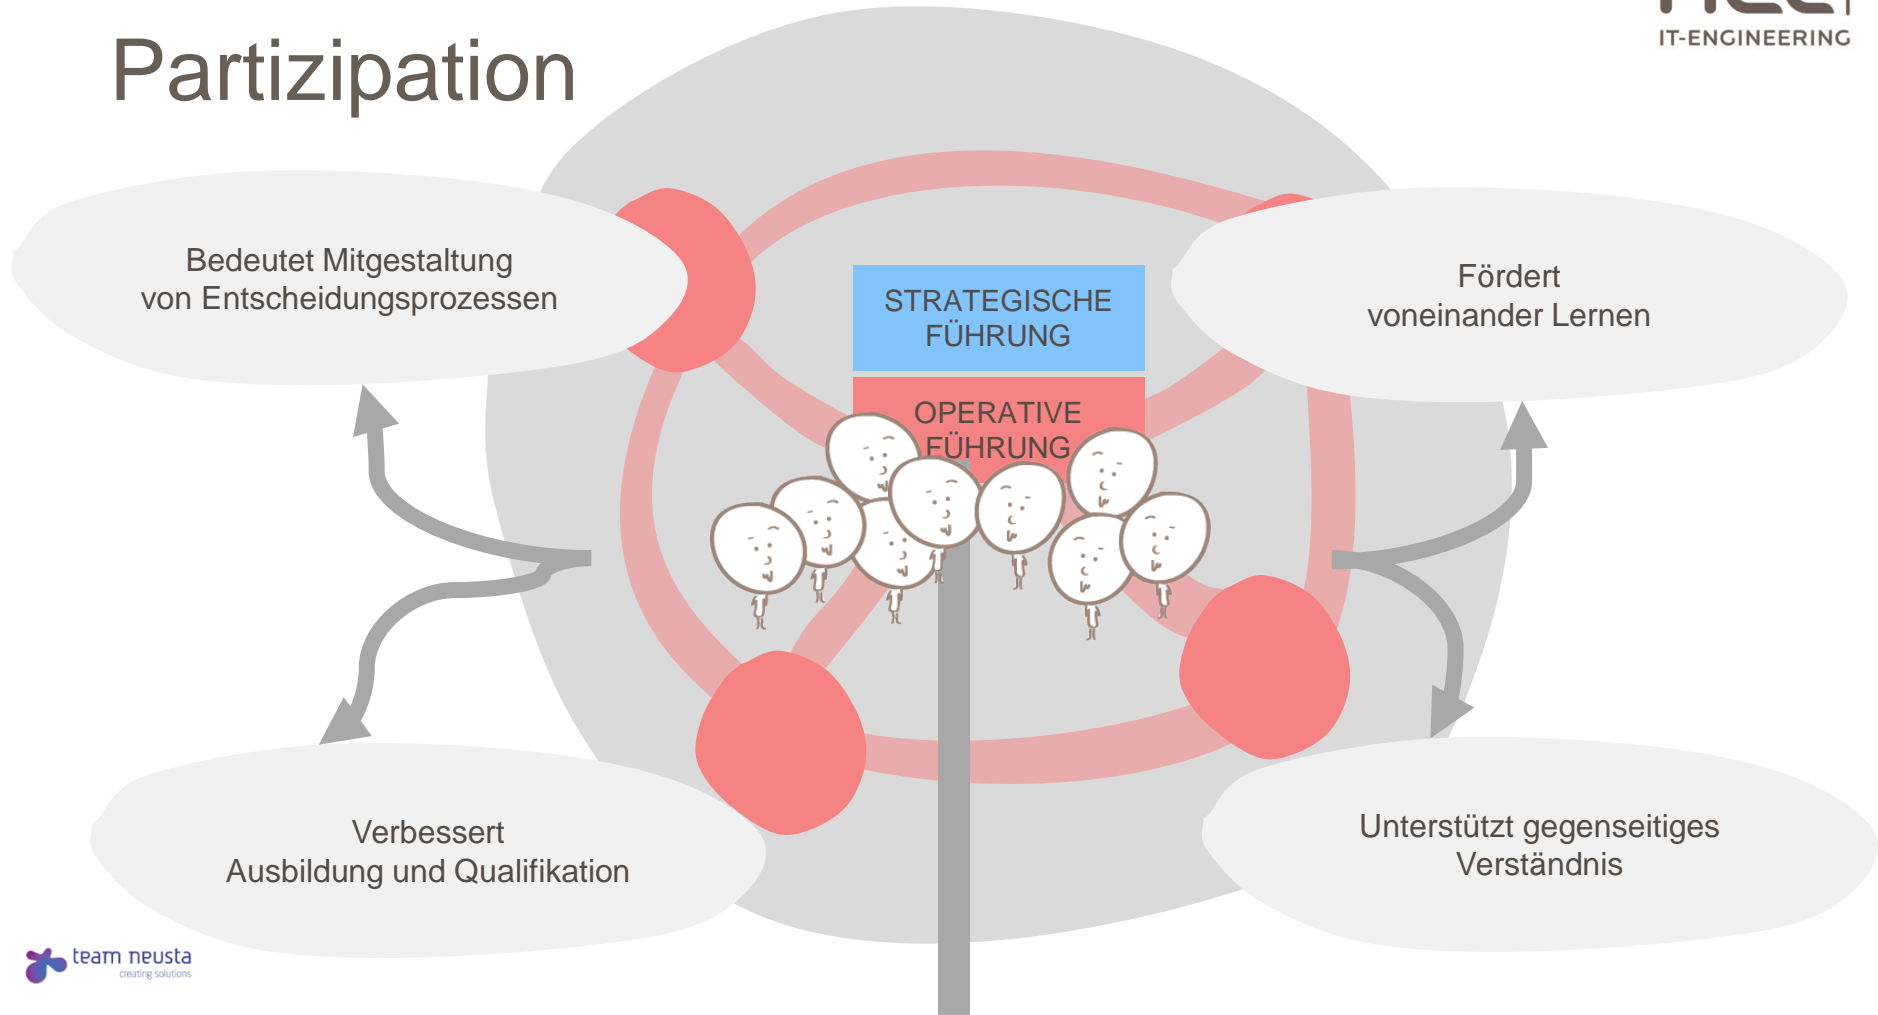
Partizipation

IT-ENGINEERING

Bedeutet Mitgestaltung von Entscheidungsprozessen

STRATEGISCHE FÜHRUNG

OPERATIVE FÜHRUNG

Fördert voneinander Lernen

Verbessert Ausbildung und Qualifikation

Unterstützt gegenseitiges Verständnis

team neusta
creating solutions